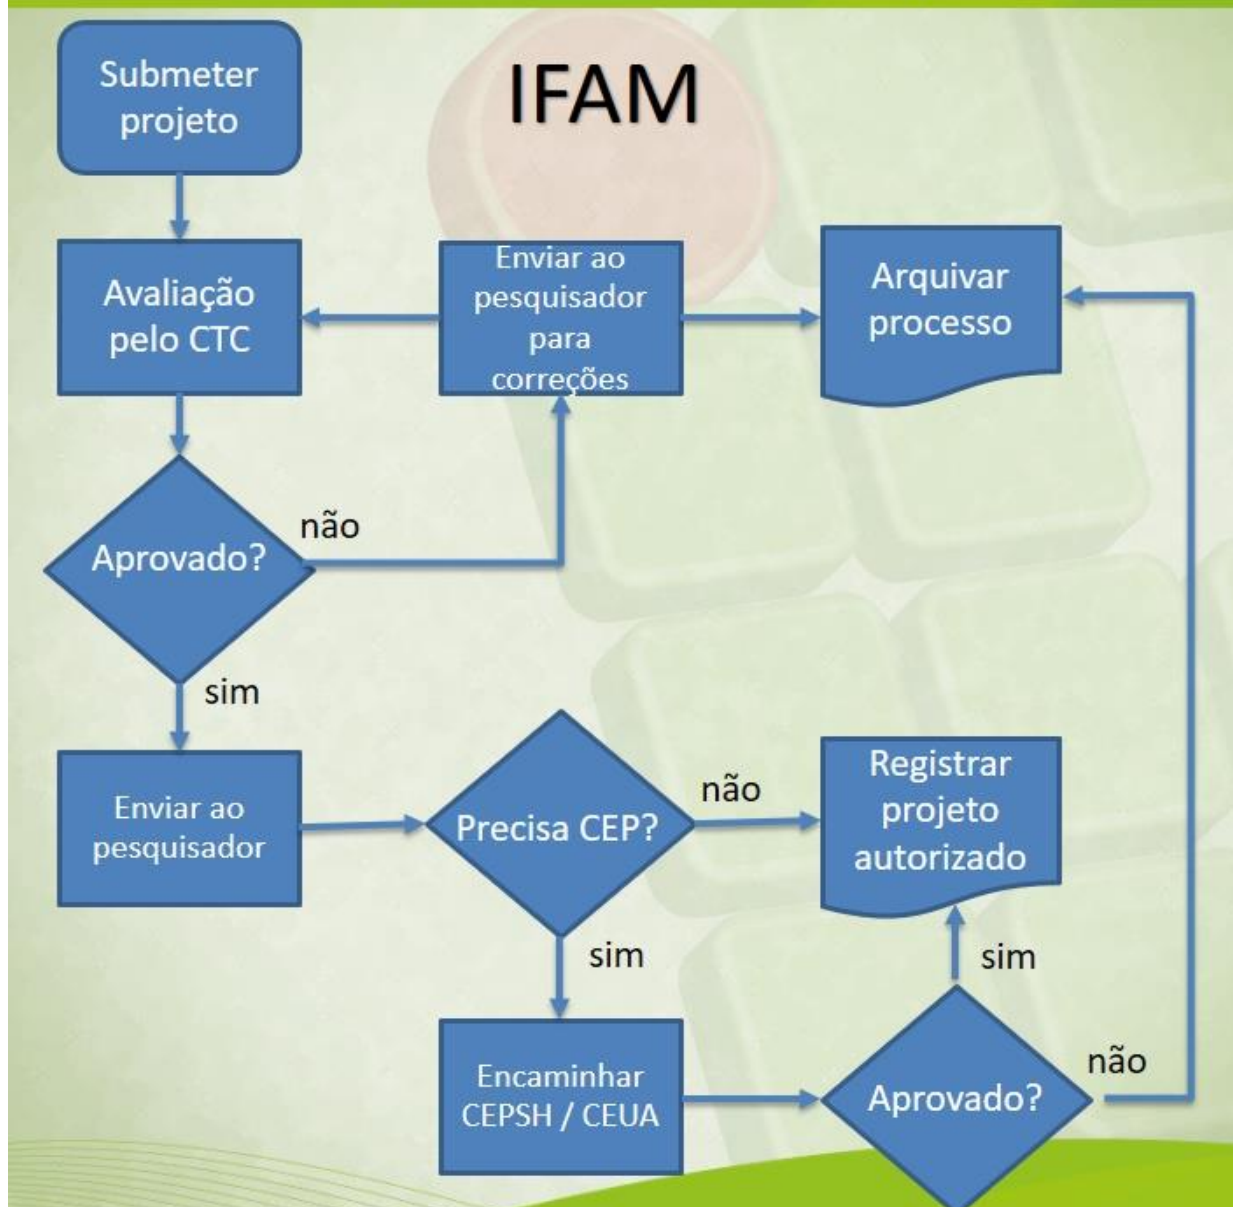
IFAM

Submeter projeto

Avaliação pelo CTC

Enviar ao pesquisador para correções

Arquivar processo

Aprovado?

não

sim

Enviar ao pesquisador

Precisa CEP?

não

Registrar projeto autorizado

sim

sim

Encaminhar CEPSH / CEUA

Aprovado?

não